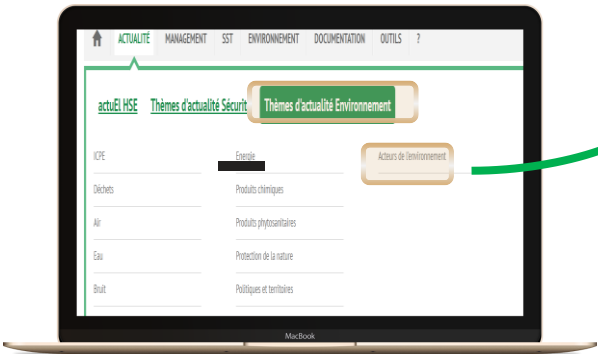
ACTUALITÉ MANAGEMENT SST ENVIRONNEMENT DOCUMENTATION OUTILS ?

actuEL HSE Thèmes d'actualité Sécurit Thèmes d'actualité Environnement

ICPE
Déchets
Air
Eau
Bruit

Energie
Produits chimiques
Produits phytosanitaires
Protection de la nature
Politiques et territoires

Acteurs de l'environnement

MacBook